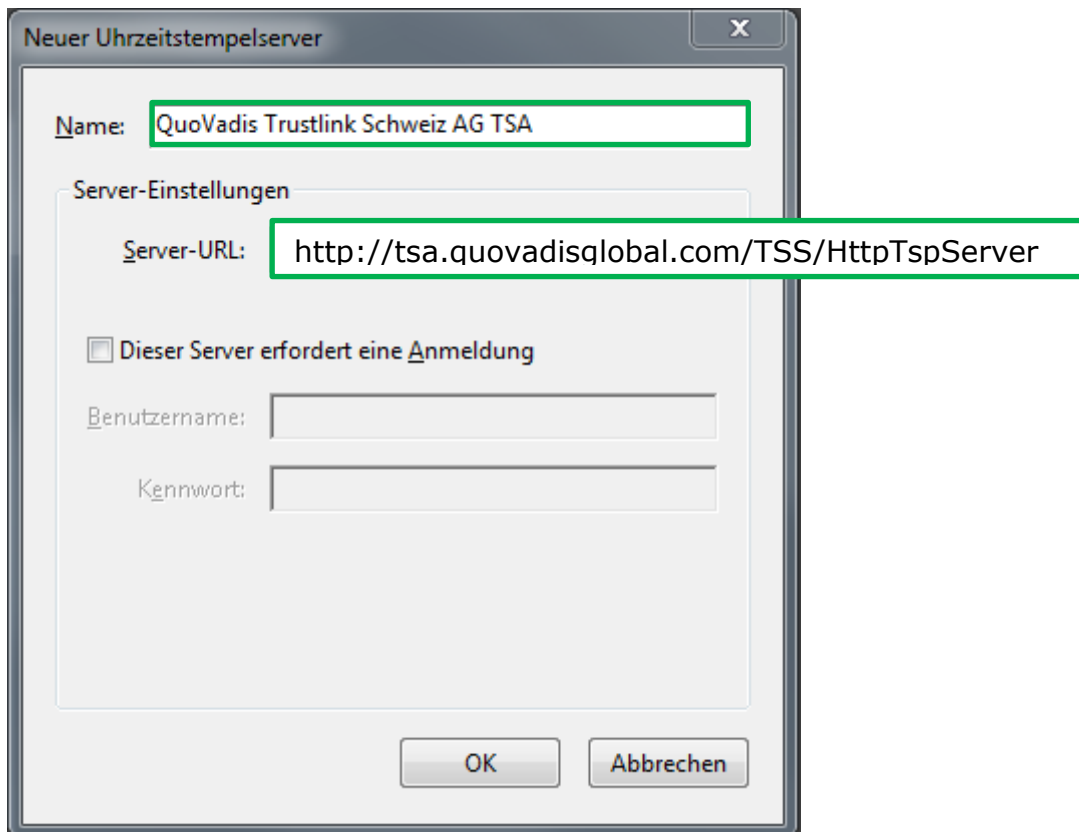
Neuer Uhrzeitstempelserver

x

Name: QuoVadis Trustlink Schweiz AG TSA

Server-Einstellungen

Server-URL: http://tsa.quovadisglobal.com/TSS/HttpTspServer

Dieser Server erfordert eine Anmeldung

Benutzername:

Kennwort:

OK

Abbrechen